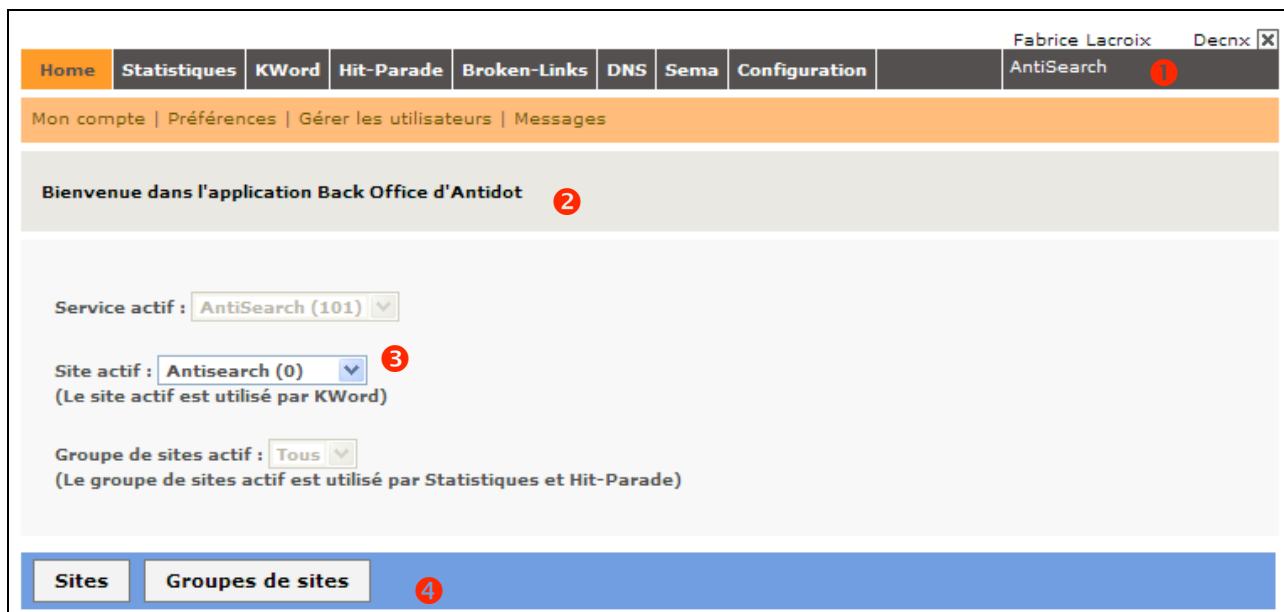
Fabrice Lacroix Decnx

Home | Statistiques | KWord | Hit-Parade | Broken-Links | DNS | Sema | Configuration | AntiSearch

1

Mon compte | Préférences | Gérer les utilisateurs | Messages

Bienvenue dans l'application Back Office d'Antidot

2

Service actif : AntiSearch (101)

Site actif : Antisearch (0)

3

(Le site actif est utilisé par KWord)

Groupe de sites actif : Tous

(Le groupe de sites actif est utilisé par Statistiques et Hit-Parade)

Sites | Groupes de sites

4